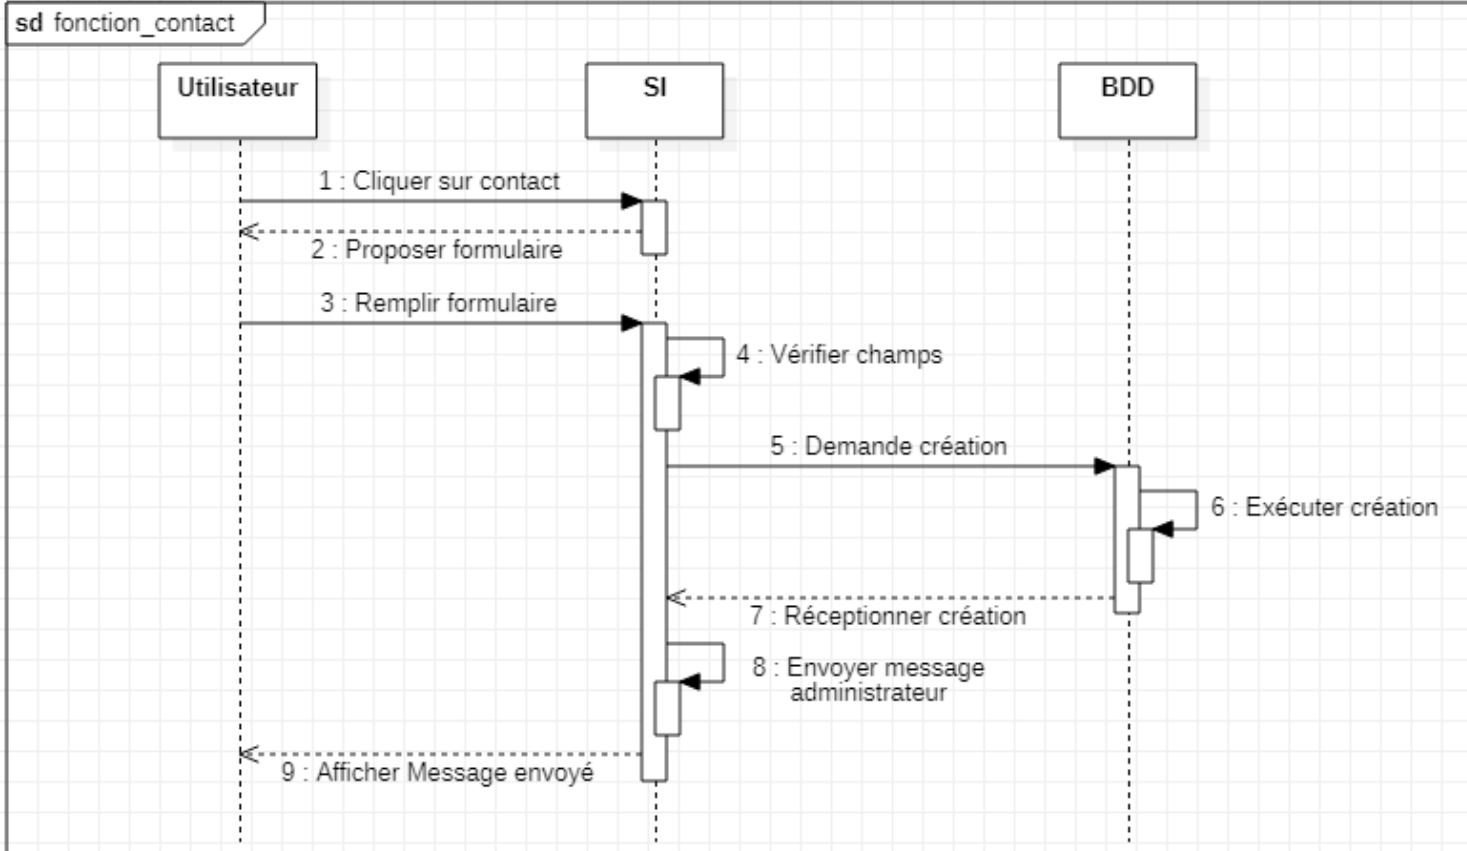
sd fonction_contact

Utilisateur

SI

BDD

1 : Cliquer sur contact

2 : Proposer formulaire

3 : Remplir formulaire

4 : Vérifier champs

5 : Demande création

6 : Exécuter création

7 : Réceptionner création

8 : Envoyer message administrateur

9 : Afficher Message envoyé